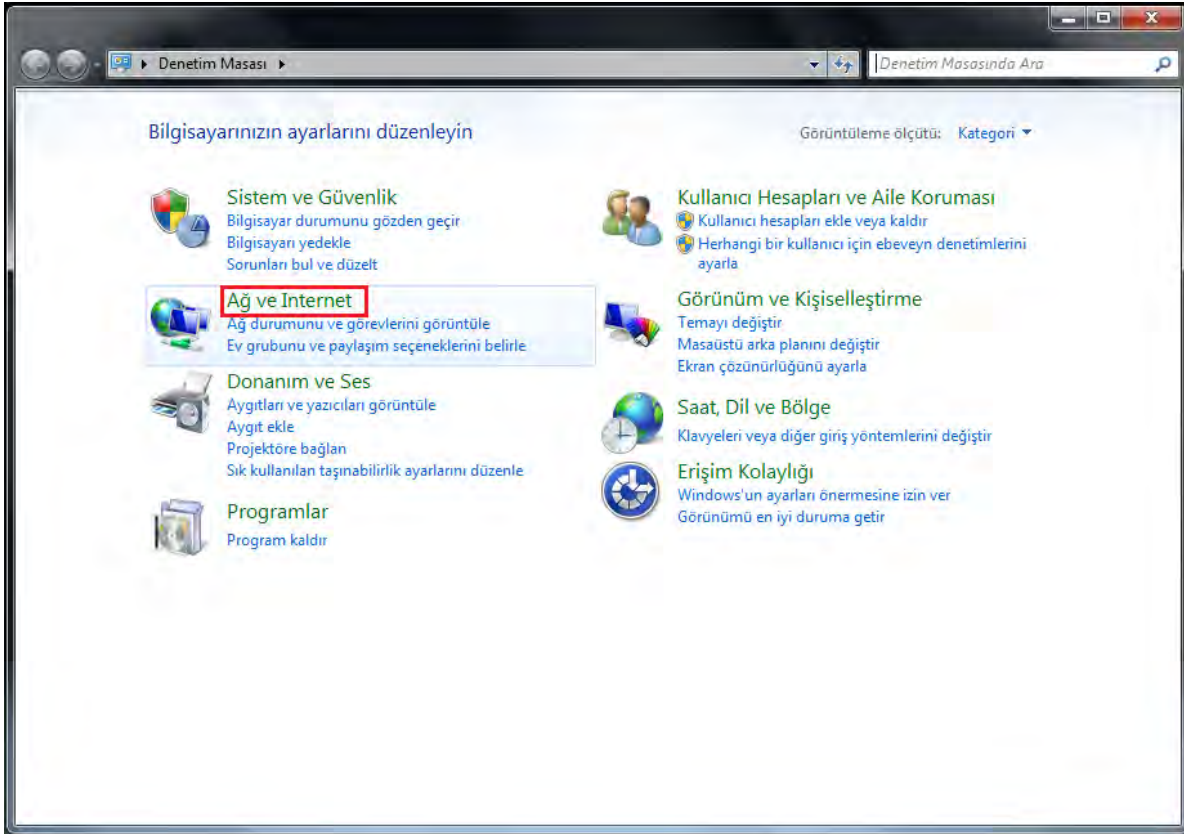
Denetim Masası ▸

Denetim Masasında Ara

Bilgisayarınızın ayarlarını düzenleyin

Görüntüleme ölçütü: Kategori

Sistem ve Güvenlik
Bilgisayar durumunu gözden geçir
Bilgisayarı yedekle
Sorunları bul ve düzelt

Ağ ve Internet
Ağ durumunu ve görevlerini görüntüle
Ev grubunu ve paylaşım seçeneklerini belirle

Donanım ve Ses
Aygıtları ve yazıcıları görüntüle
Aygıt ekle
Projektöre bağlan
Sık kullanılan taşınabilirlik ayarlarını düzenle

Programlar
Program kaldır

Kullanıcı Hesapları ve Aile Koruması
Kullanıcı hesapları ekle veya kaldır
Herhangi bir kullanıcı için ebeveyn denetimlerini ayarla

Görünüm ve Kişiselleştirme
Temayı değiştir
Masaüstü arka planını değiştir
Ekran çözünürlüğünü ayarla

Saat, Dil ve Bölge
Klavyeleri veya diğer giriş yöntemlerini değiştir

Erişim Kolaylığı
Windows'un ayarları önermesine izin ver
Görünümü en iyi duruma getir